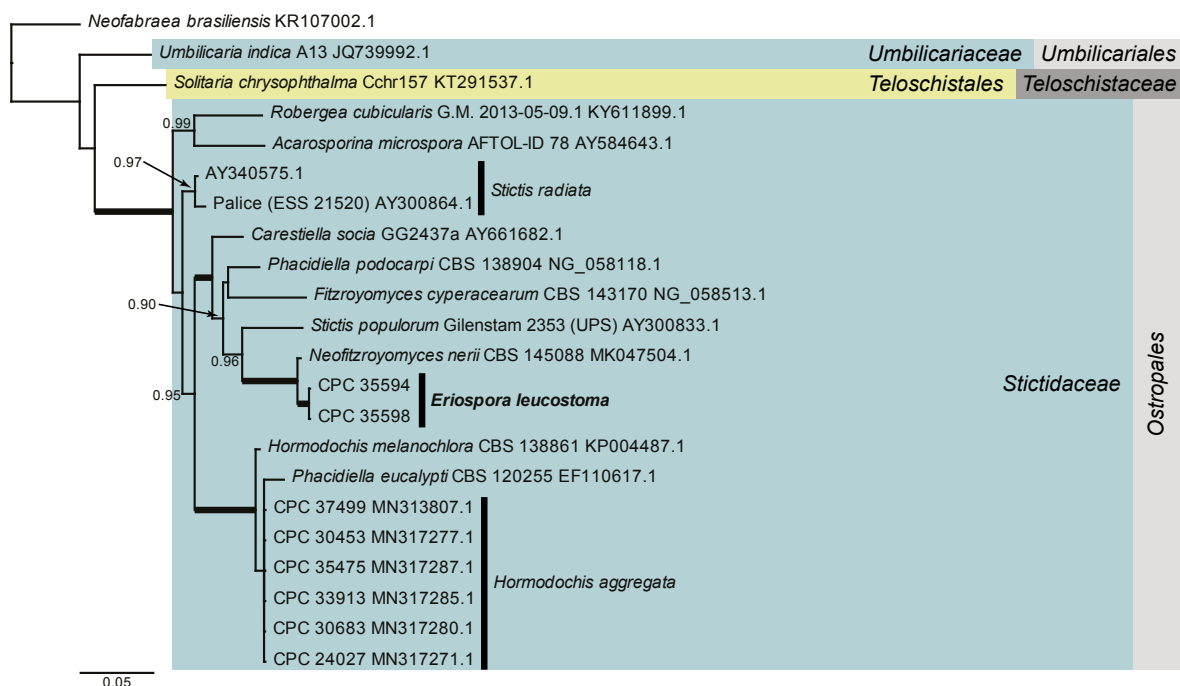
Neofabraea brasiliensis KR107002.1

Umbilicaria indica A13 JQ739992.1 Umbilicariaceae Umbilicariales

Solitaria chrysophthalma Cchr157 KT291537.1 Teloschistales Teloschistaceae

0.99 Robergea cubicularis G.M. 2013-05-09.1 KY611899.1

Acarosporina microspora AFTOL-ID 78 AY584643.1

0.97

AY340575.1

Palice (ESS 21520) AY300864.1 Stictis radiata

Carestiella socia GG2437a AY661682.1

Phacidiella podocarpi CBS 138904 NG_058118.1

Fitzroyomyces cyperacearum CBS 143170 NG_058513.1

0.90

Stictis populorum Gilenstam 2353 (UPS) AY300833.1

0.96

Neofitzroyomyces nerii CBS 145088 MK047504.1

CPC 35594

CPC 35598 Eriospora leucostoma

0.95

Stictidaceae

Ostropales

Hormodochis melanochlora CBS 138861 KP004487.1

Phacidiella eucalypti CBS 120255 EF110617.1

CPC 37499 MN313807.1

CPC 30453 MN317277.1

CPC 35475 MN317287.1

CPC 33913 MN317285.1

CPC 30683 MN317280.1

CPC 24027 MN317271.1

Hormodochis aggregata

0.05